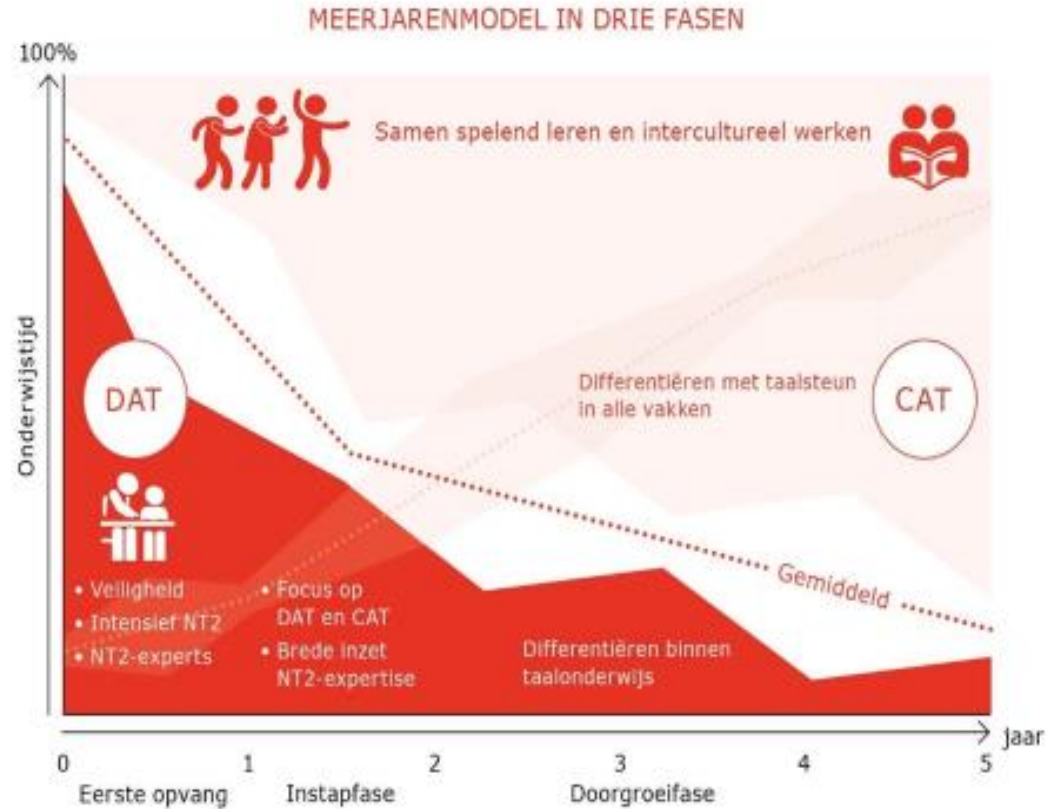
MEERJARENMODEL IN DRIE FASEN

100%

Onderwijstijd

Samen spelend leren en intercultureel werken

DAT

CAT

Differentiëren met taalsteun in alle vakken

Gemiddeld

• Veiligheid
• Intensief NT2
• NT2-experts

• Focus op DAT en CAT
• Brede inzet NT2-expertise

Differentiëren binnen taalonderwijs

jaar

0 1 2 3 4 5

Eerste opvang Instapfase Doorgroeifase